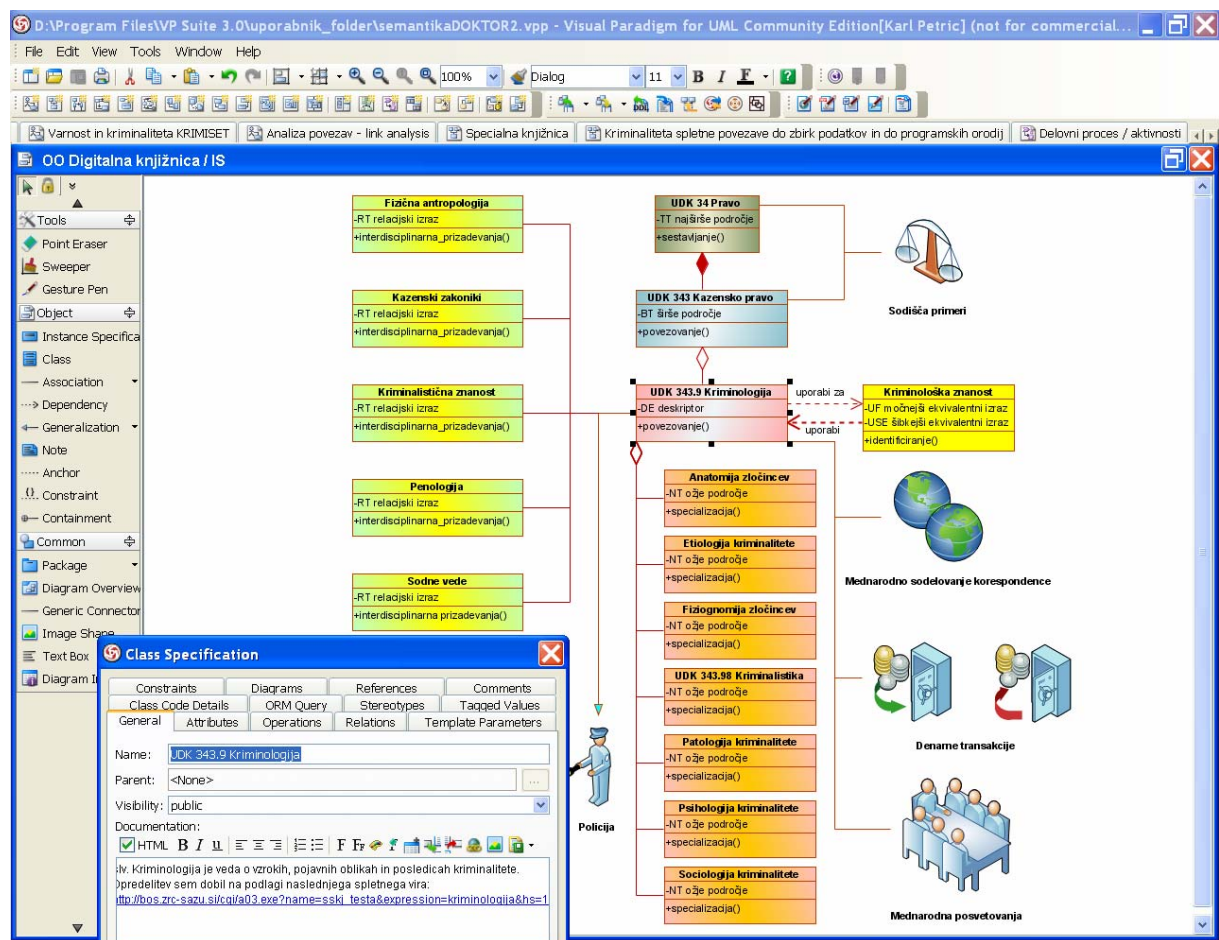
D:\Program Files\VP Suite 3.0\uporabnik_folder\semantikaDOKTOR2.vpp - Visual Paradigm for UML Community Edition[Karl Petric] (not for commercial...

File Edit View Tools Window Help

100% Dialog 11 B I F

Varnost in kriminaliteta KRIMISET | Analiza povezav - link analysis | Specialna knjižnica | Kriminaliteta spletne povezave do zbirk podatkov in do programskih orodij | Delovni proces / aktivnosti

OO Digitalna knjižnica / IS

Tools
Point Eraser
Sweeper
Gesture Pen
Object
Instance Specifica
Class
Association
Dependency
Generalization
Note
Anchor
Constraint
Containment
Common
Package
Diagram Overview
Generic Connector
Image Shape
Text Box
Diagram I

Fizična antropologija
-RT relacijski izraz
+interdisciplinarna_prizadevanja()

Kazenski zakoniki
-RT relacijski izraz
+interdisciplinarna_prizadevanja()

Kriminalistična znanost
-RT relacijski izraz
+interdisciplinarna_prizadevanja()

Penologija
-RT relacijski izraz
+interdisciplinarna_prizadevanja()

Sodne vede
-RT relacijski izraz
+interdisciplinarna prizadevanja()

UDK 34 Pravo
-TT najširše področje
+sestavljanje()

UDK 343 Kazensko pravo
-BT širše področje
+povezovanje()

Sodišča primeri

UDK 343.9 Kriminologija
-DE deskriptor
+povezovanje()

uporabi za
uporabi

Kriminološka znanost
-UF močnejši ekvivalentni izraz
-USE šibkejši ekvivalentni izraz
+identificiranje()

Anatomija zločincev
-NT ožje področje
+specializacija()

Etiologija kriminalitete
-NT ožje področje
+specializacija()

Fiziognomija zločincev
-NT ožje področje
+specializacija()

UDK 343.98 Kriminalistika
-NT ožje področje
+specializacija()

Patologija kriminalitete
-NT ožje področje
+specializacija()

Psihologija kriminalitete
-NT ožje področje
+specializacija()

Sociologija kriminalitete
-NT ožje področje
+specializacija()

Mednarodno sodelovanje korespondence

Dename transakcije

Policija

Mednarodna posvetovanja

Class Specification

Constraints | Diagrams | References | Comments
Class Code Details | ORM Query | Stereotypes | Tagged Values
General | Attributes | Operations | Relations | Template Parameters

Name: UDK 343.9 Kriminologija
Parent: <None>
Visibility: public
Documentation:
HTML B I U F

lv. Kriminologija je veda o vzrokih, pojavnih oblikah in posledicah kriminalitete.
Opredelitev sem dobil na podlagi naslednjega spletnega vira:
http://bos.zrc-sazu.si/cgi/a03.exe?name=sskj_testa&expression=kriminologija&hs=1